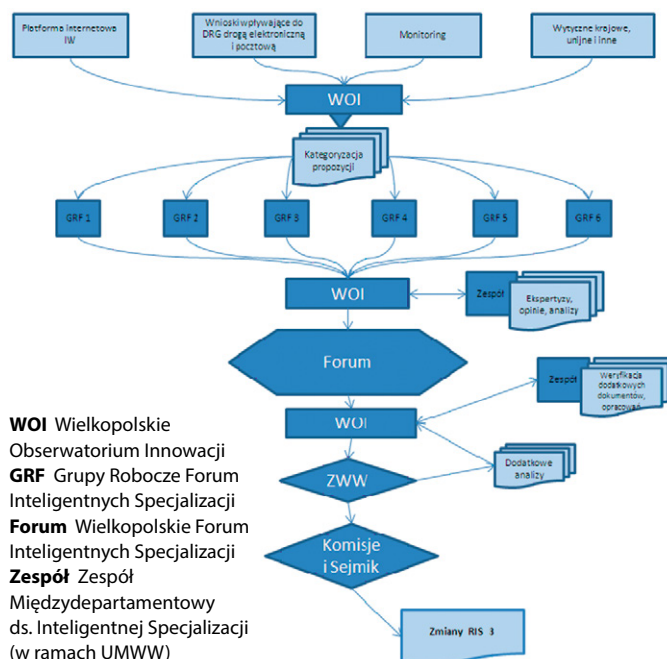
Platforma internetowa IW

Wnioski wpływające do DRG drogą elektroniczną i pocztową

Monitoring

Wytyczne krajowe, unijne i inne

WOI

Kategoryzacja propozycji

GRF 1

GRF 2

GRF 3

GRF 4

GRF 5

GRF 6

WOI

Zespół

Ekspertyzy, opinie, analizy

Forum

Zespół

Weryfikacja dodatkowych dokumentów, opracowań

WOI

Dodatkowe analizy

ZWW

Komisje i Sejmik

Zmiany RIS 3

**WOI** Wielkopolskie Obserwatorium Innowacji
**GRF** Grupy Robocze Forum Inteligentnych Specjalizacji
**Forum** Wielkopolskie Forum Inteligentnych Specjalizacji
**Zespół** Zespół Międzydepartamentowy ds. Inteligentnej Specjalizacji (w ramach UMWW)